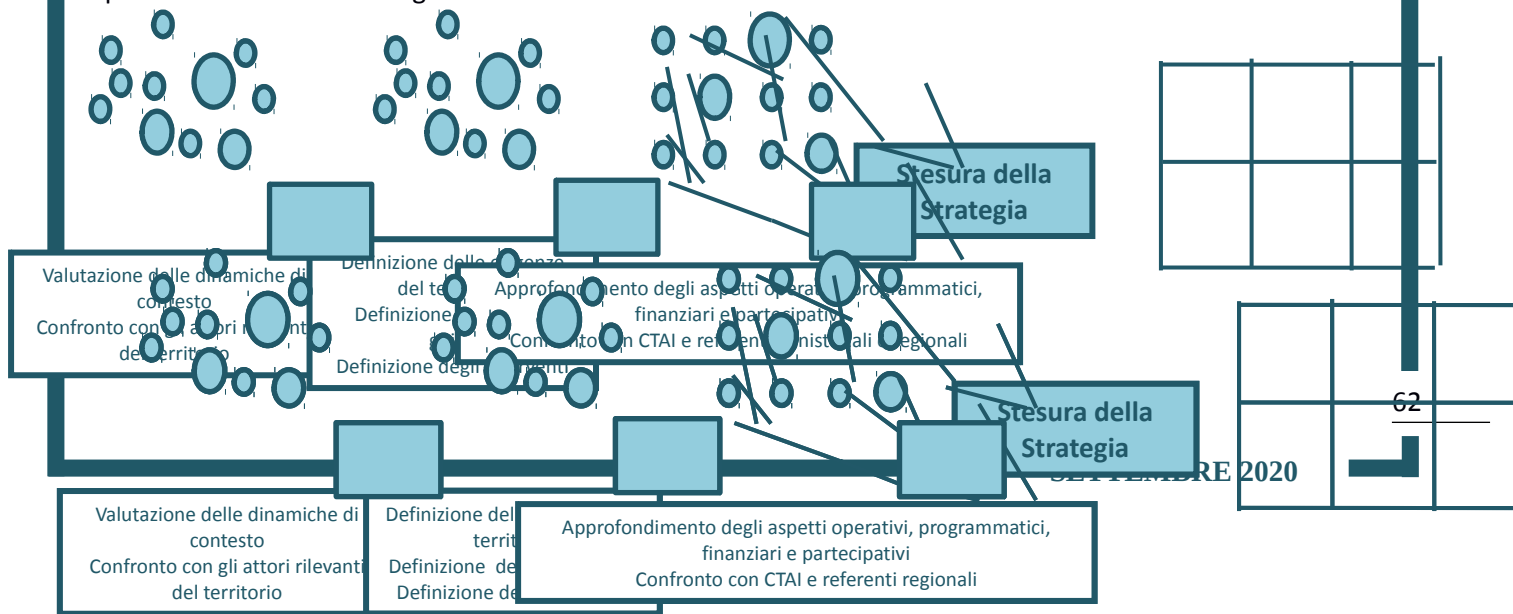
Stesura della Strategia

Valutazione delle dinamiche di contesto
Confronto con gli attori rilevanti del territorio

Definizione delle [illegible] del te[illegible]
Definizione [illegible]
Definizione degli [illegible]

Approfondimento degli aspetti opera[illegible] programmatici, finanziari e partecipativi
Confronto con CTAI e referenti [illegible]nisteriali e regionali

Stesura della Strategia

62

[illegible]TEMBRE 2020

Valutazione delle dinamiche di contesto
Confronto con gli attori rilevanti del territorio

Definizione del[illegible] terri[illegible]
Definizione de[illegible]
Definizione de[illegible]

Approfondimento degli aspetti operativi, programmatici, finanziari e partecipativi
Confronto con CTAI e referenti regionali